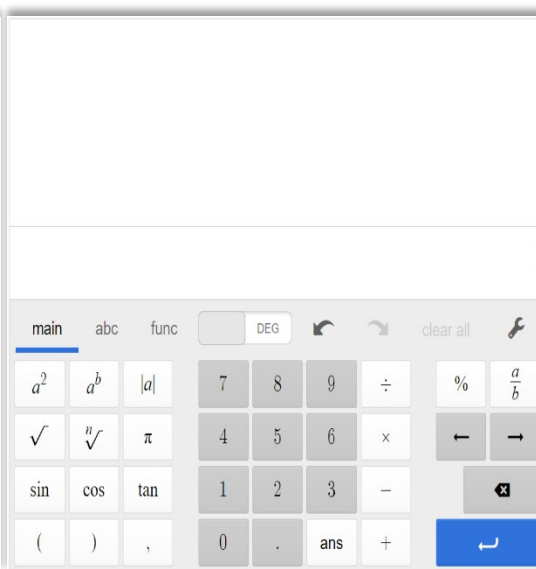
main abc func DEG clear all

| $a^2$ | $a^b$ | $\|a\|$ | 7 | 8 | 9 | $\div$ | % | $\frac{a}{b}$ |
|---|---|---|---|---|---|---|---|---|
| $\sqrt{}$ | $\sqrt[n]{}$ | $\pi$ | 4 | 5 | 6 | $\times$ | ← | → |
| sin | cos | tan | 1 | 2 | 3 | $-$ | | |
| ( | ) | , | 0 | . | ans | + | | |